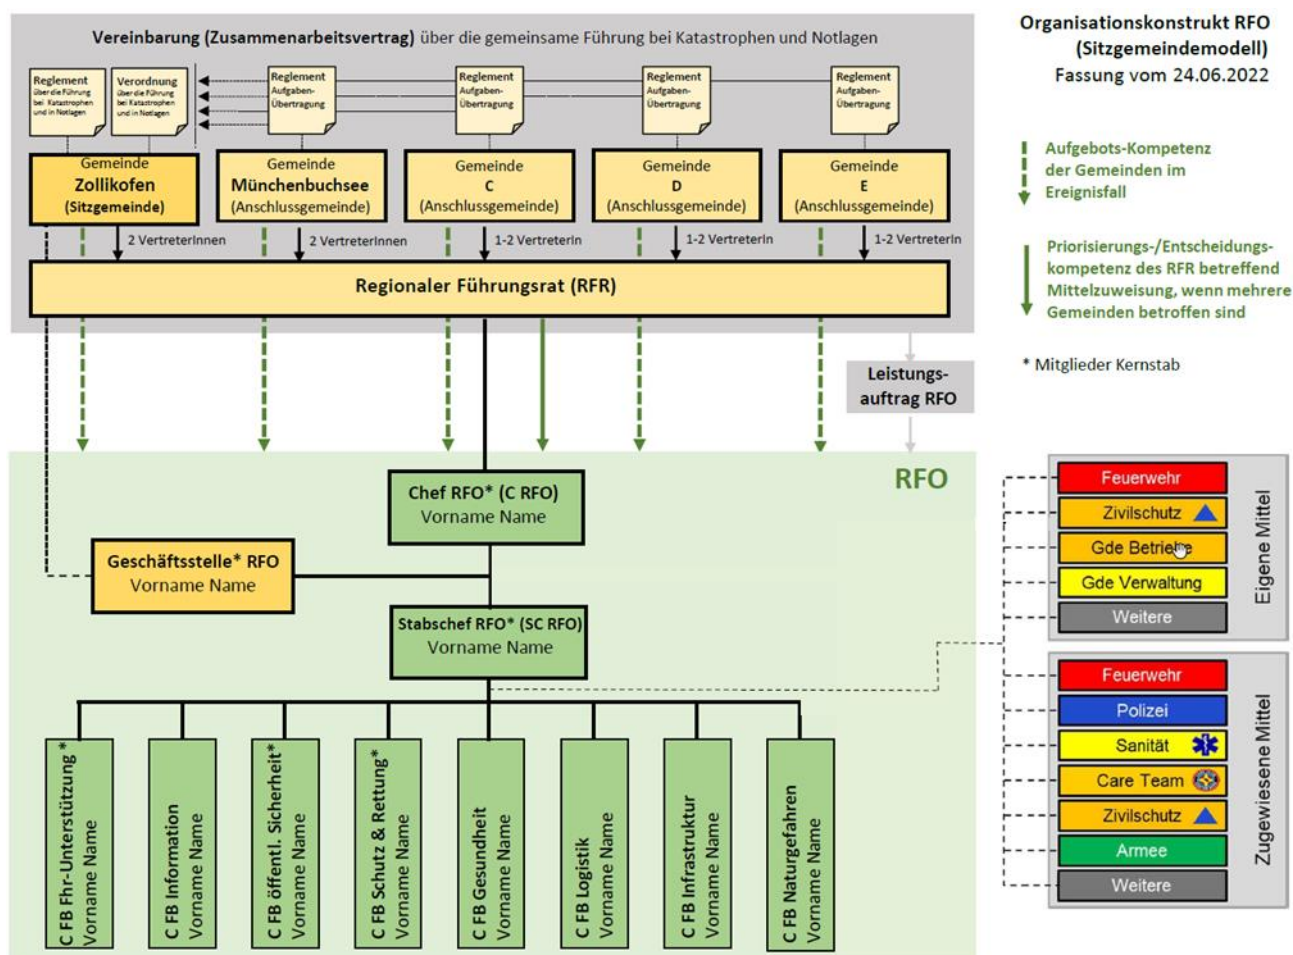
Vereinbarung (Zusammenarbeitsvertrag) über die gemeinsame Führung bei Katastrophen und Notlagen

Organisationskonstrukt RFO (Sitzgemeindemodell) Fassung vom 24.06.2022

Reglement über die Führung bei Katastrophen und in Notlagen

Verordnung über die Führung bei Katastrophen und in Notlagen

Reglement Aufgaben-Übertragung

Reglement Aufgaben-Übertragung

Reglement Aufgaben-Übertragung

Reglement Aufgaben-Übertragung

Gemeinde Zollikofen (Sitzgemeinde)

Gemeinde Münchenbuchsee (Anschlussgemeinde)

Gemeinde C (Anschlussgemeinde)

Gemeinde D (Anschlussgemeinde)

Gemeinde E (Anschlussgemeinde)

2 VertreterInnen

2 VertreterInnen

1-2 VertreterIn

1-2 VertreterIn

1-2 VertreterIn

Regionaler Führungsrat (RFR)

Aufgebots-Kompetenz der Gemeinden im Ereignisfall

Priorisierungs-/Entscheidungs-kompetenz des RFR betreffend Mittelzuweisung, wenn mehrere Gemeinden betroffen sind

* Mitglieder Kernstab

Leistungs-auftrag RFO

RFO

Chef RFO* (C RFO) Vorname Name

Geschäftsstelle* RFO Vorname Name

Stabschef RFO* (SC RFO) Vorname Name

C FB Fhr-Unterstützung* Vorname Name

C FB Information Vorname Name

C FB öffentl. Sicherheit* Vorname Name

C FB Schutz & Rettung* Vorname Name

C FB Gesundheit Vorname Name

C FB Logistik Vorname Name

C FB Infrastruktur Vorname Name

C FB Naturgefahren Vorname Name

Feuerwehr
Zivilschutz
Gde Betriebe
Gde Verwaltung
Weitere
Eigene Mittel

Feuerwehr
Polizei
Sanität
Care Team
Zivilschutz
Armee
Weitere
Zugewiesene Mittel